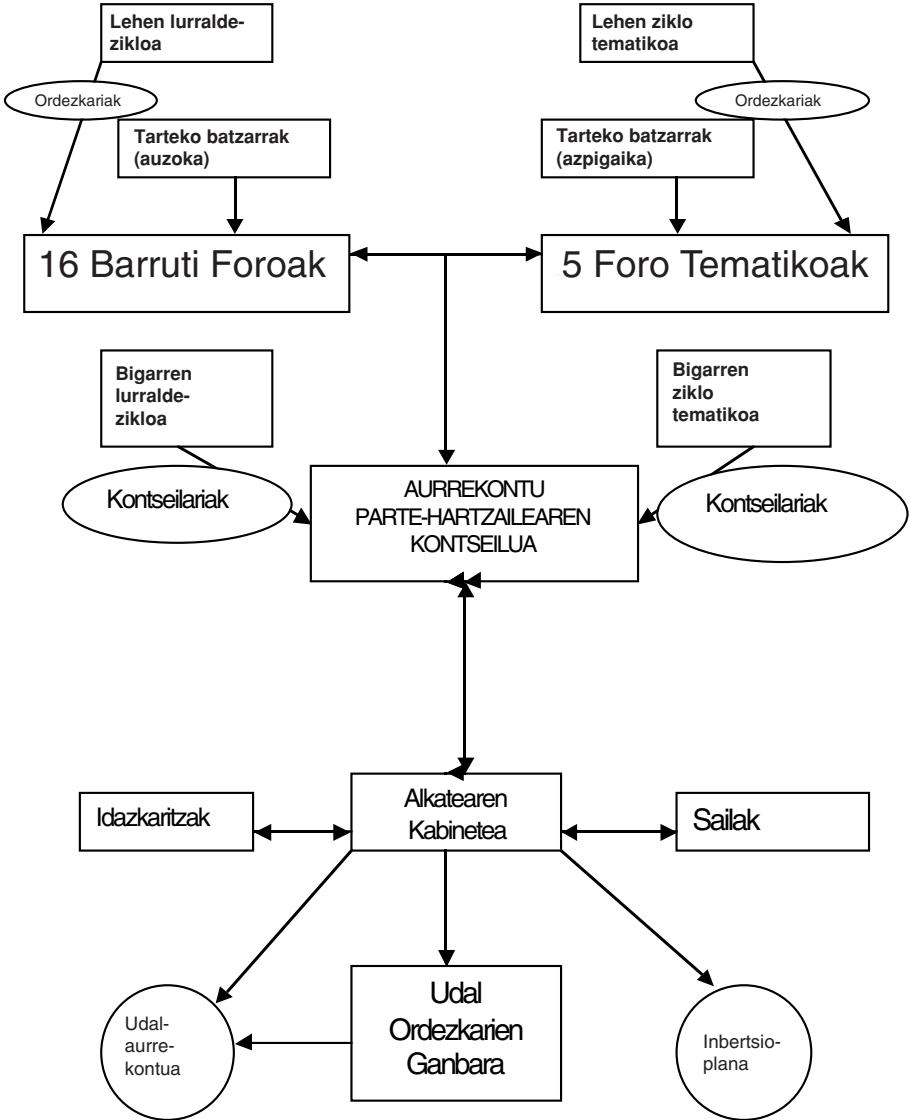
Lehen lurralde-zikloa

Ordezkariak

Tarteko batzarrak (auzoka)

Lehen ziklo tematikoa

Ordezkariak

Tarteko batzarrak (azpigaika)

16 Barruti Foroak

5 Foro Tematikoak

Bigarren lurralde-zikloa

Kontseilariak

AURREKONTU PARTE-HARTZAILEAREN KONTSEILUA

Bigarren ziklo tematikoa

Kontseilariak

Idazkaritzak

Alkatearen Kabinetea

Sailak

Udal-aurre-kontua

Udal Ordezkarien Ganbara

Inbertsio-plana